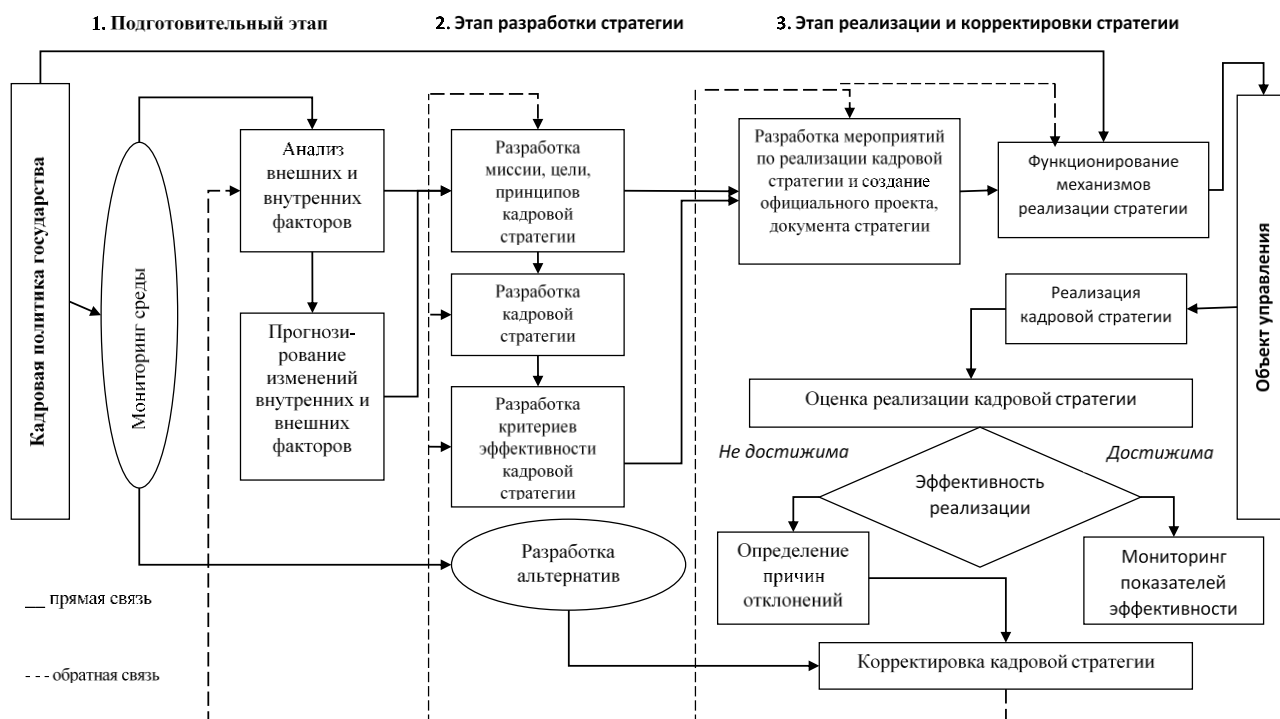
1. Подготовительный этап

2. Этап разработки стратегии

3. Этап реализации и корректировки стратегии

Кадровая политика государства

Мониторинг среды

Анализ внешних и внутренних факторов

Прогнозирование изменений внутренних и внешних факторов

Разработка миссии, цели, принципов кадровой стратегии

Разработка кадровой стратегии

Разработка критериев эффективности кадровой стратегии

Разработка альтернатив

Разработка мероприятий по реализации кадровой стратегии и создание официального проекта, документа стратегии

Функционирование механизмов реализации стратегии

Объект управления

Реализация кадровой стратегии

Оценка реализации кадровой стратегии

Не достижима

Достижима

Эффективность реализации

Определение причин отклонений

Мониторинг показателей эффективности

Корректировка кадровой стратегии

__ прямая связь

- - - обратная связь